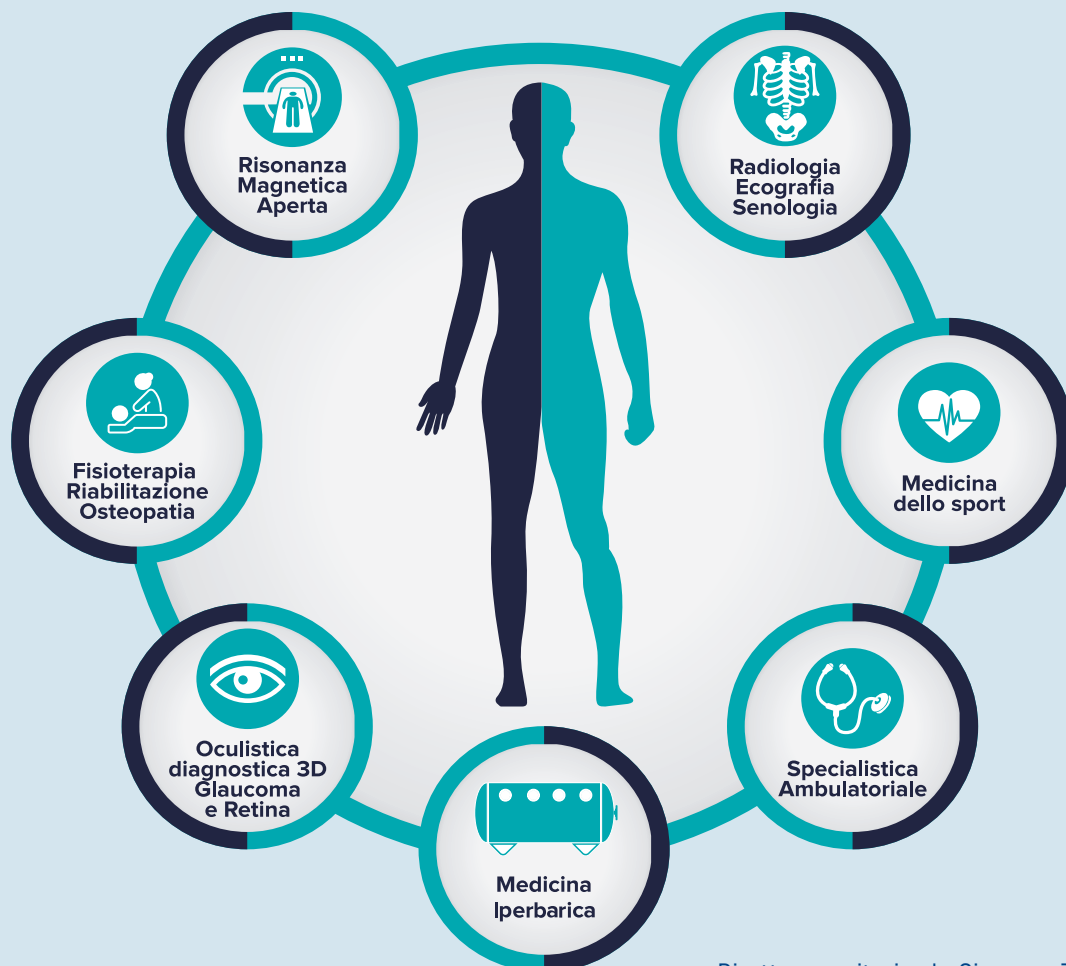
Risonanza Magnetica Aperta

Radiologia Ecografia Senologia

Fisioterapia Riabilitazione Osteopatia

Medicina dello sport

Oculistica diagnostica 3D Glaucoma e Retina

Specialistica Ambulatoriale

Medicina Iperbarica

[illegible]